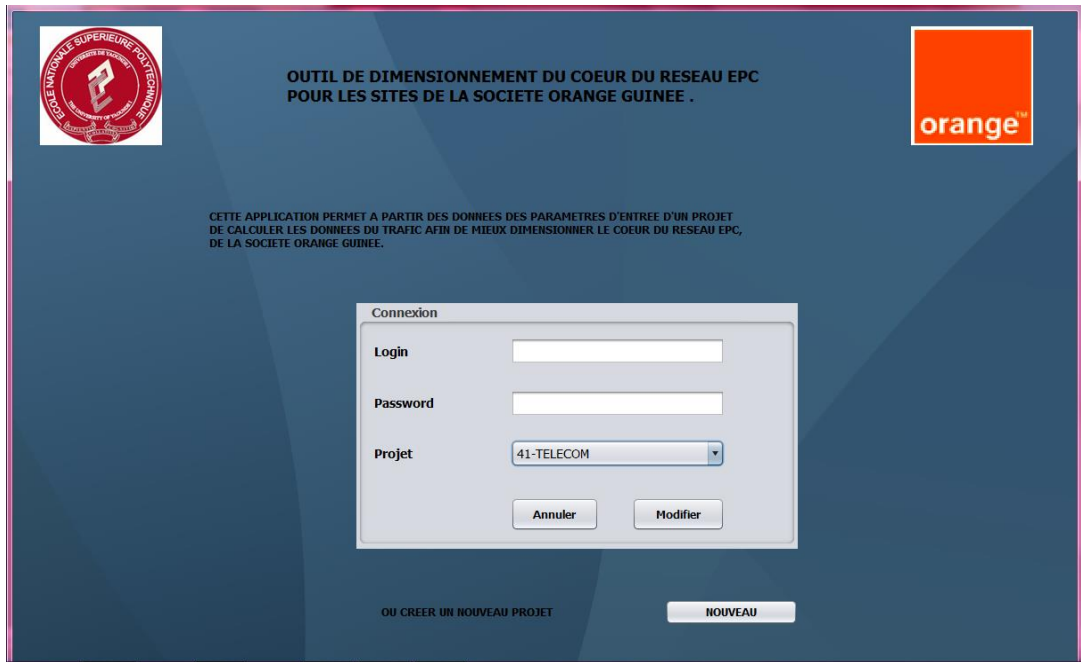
ECOLE NATIONALE SUPERIEURE POLYTECHNIQUE
UNIVERSITE DE YAOUNDE I
THE UNIVERSITY OF YAOUNDE I

OUTIL DE DIMENSIONNEMENT DU COEUR DU RESEAU EPC
POUR LES SITES DE LA SOCIETE ORANGE GUINEE .

orange™

CETTE APPLICATION PERMET A PARTIR DES DONNEES DES PARAMETRES D'ENTREE D'UN PROJET DE CALCULER LES DONNEES DU TRAFIC AFIN DE MIEUX DIMENSIONNER LE COEUR DU RESEAU EPC, DE LA SOCIETE ORANGE GUINEE.

Connexion

Login

Password

Projet
41-TELECOM

Annuler
Modifier

OU CREER UN NOUVEAU PROJET
NOUVEAU